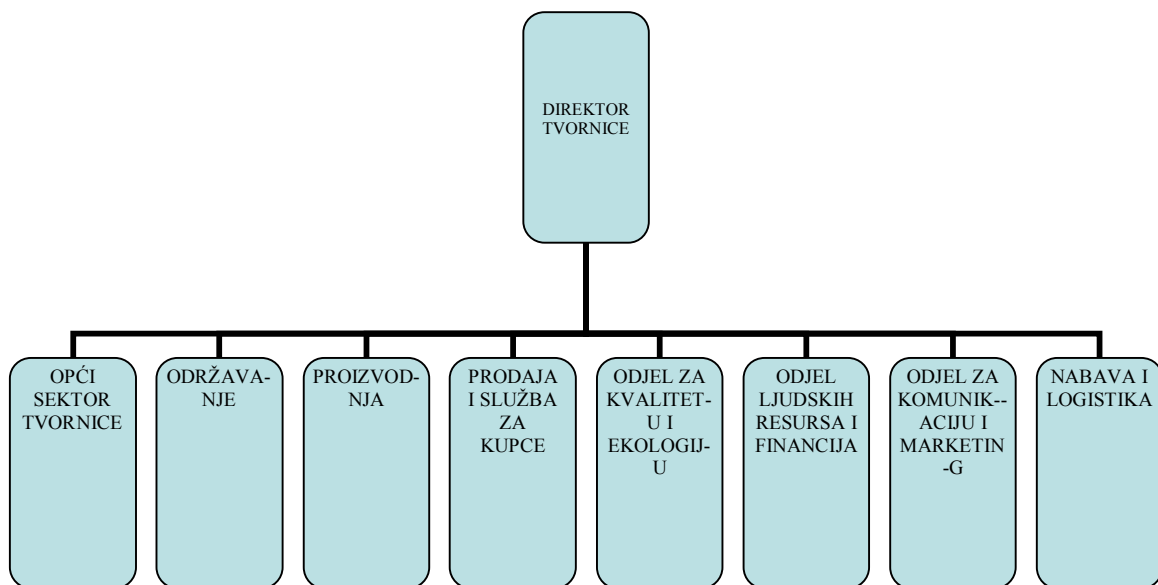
DIREKTOR TVORNICE

OPĆI SEKTOR TVORNICE

ODRŽAVA-NJE

PROIZVOD-NJA

PRODAJA I SLUŽBA ZA KUPCE

ODJEL ZA KVALITET-U I EKOLOGIJ-U

ODJEL LJUDSKIH RESURSA I FINANCIJA

ODJEL ZA KOMUNIK--ACIJU I MARKETIN-G

NABAVA I LOGISTIKA